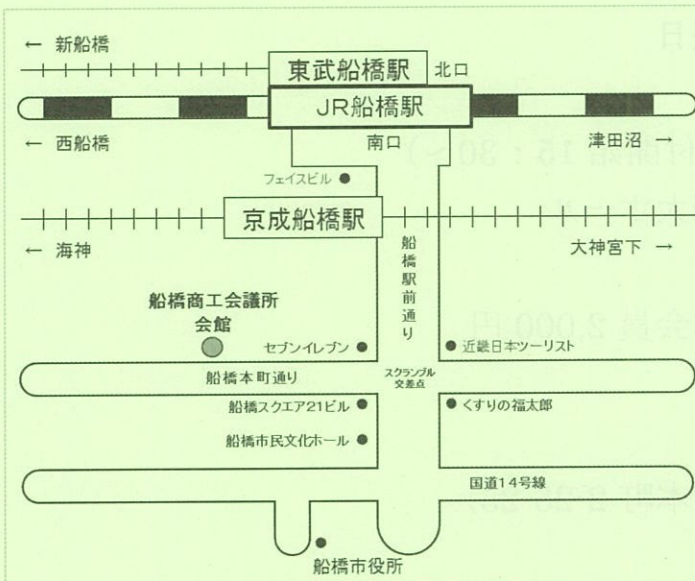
← 新船橋
東武船橋駅
北口
JR船橋駅
← 西船橋
南口
津田沼 →
フェイスビル
京成船橋駅
← 海神
大神宮下 →
船橋駅前通り
船橋商工会議所
会館
セブンイレブン
近畿日本ツーリスト
船橋本町通り
スクランブル交差点
船橋スクエア21ビル
くすりの福太郎
船橋市民文化ホール
国道14号線
船橋市役所